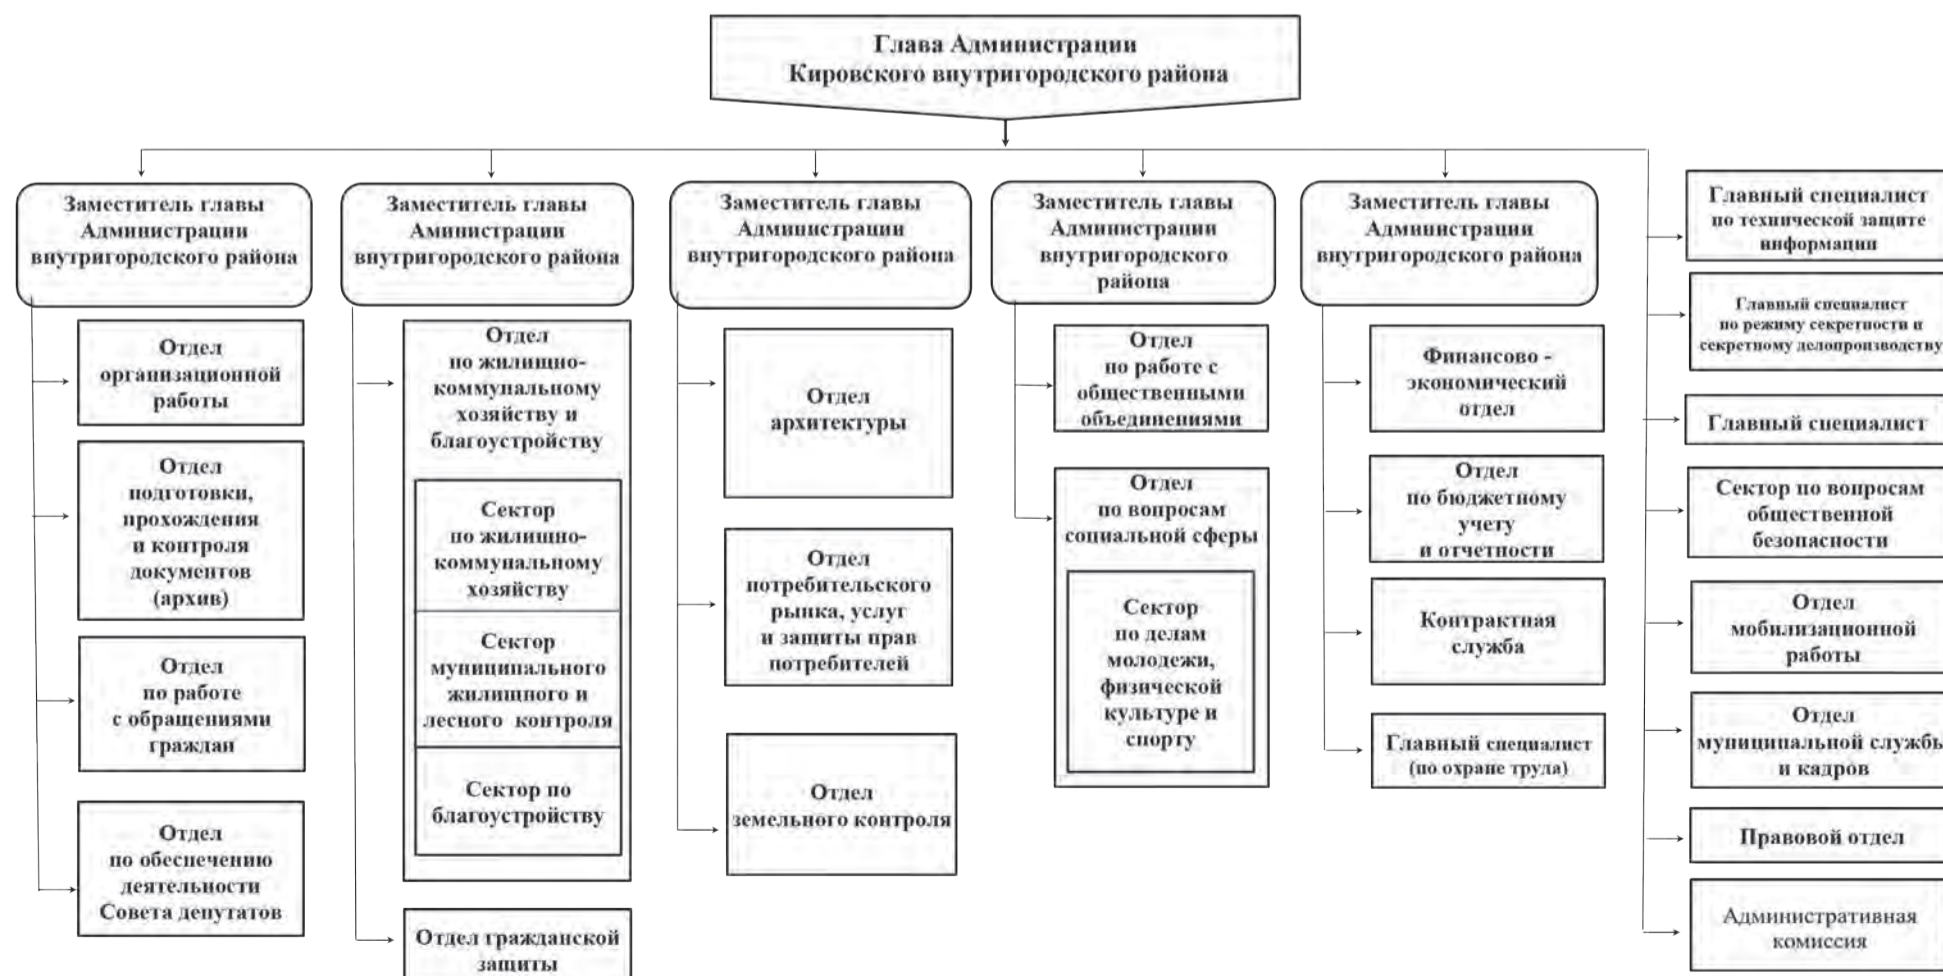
Глава Администрации
Кировского внутригородского района

Заместитель главы Администрации внутригородского района

Отдел организационной работы

Отдел подготовки, прохождения и контроля документов (архив)

Отдел по работе с обращениями граждан

Отдел по обеспечению деятельности Совета депутатов

Заместитель главы Администрации внутригородского района

Отдел по жилищно-коммунальному хозяйству и благоустройству

Сектор по жилищно-коммунальному хозяйству

Сектор муниципального жилищного и лесного контроля

Сектор по благоустройству

Отдел гражданской защиты

Заместитель главы Администрации внутригородского района

Отдел архитектуры

Отдел потребительского рынка, услуг и защиты прав потребителей

Отдел земельного контроля

Заместитель главы Администрации внутригородского района

Отдел по работе с общественными объединениями

Отдел по вопросам социальной сферы

Сектор по делам молодежи, физической культуре и спорту

Заместитель главы Администрации внутригородского района

Финансово - экономический отдел

Отдел по бюджетному учету и отчетности

Контрактная служба

Главный специалист (по охране труда)

Главный специалист по технической защите информации

Главный специалист по режиму секретности и секретному делопроизводству

Главный специалист

Сектор по вопросам общественной безопасности

Отдел мобилизационной работы

Отдел муниципальной службы и кадров

Правовой отдел

Административная комиссия